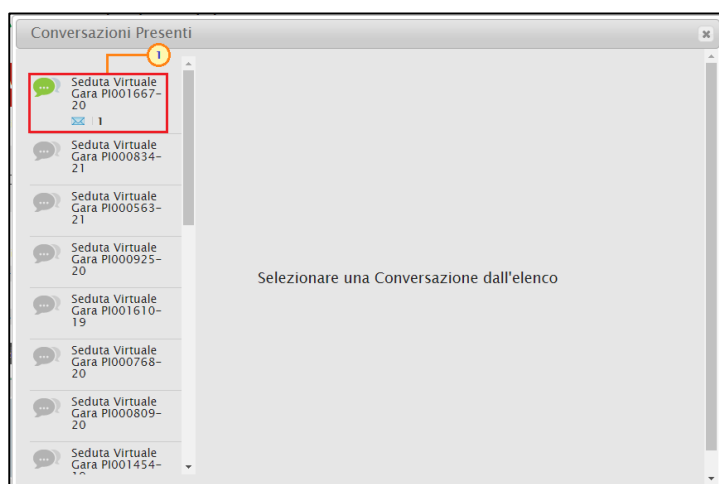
Conversazioni Presenti

1

Seduta Virtuale Gara PI001667-20
1

Seduta Virtuale Gara PI000834-21

Seduta Virtuale Gara PI000563-21

Seduta Virtuale Gara PI000925-20

Seduta Virtuale Gara PI001610-19

Seduta Virtuale Gara PI000768-20

Seduta Virtuale Gara PI000809-20

Seduta Virtuale Gara PI001454-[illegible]

Selezionare una Conversazione dall'elenco